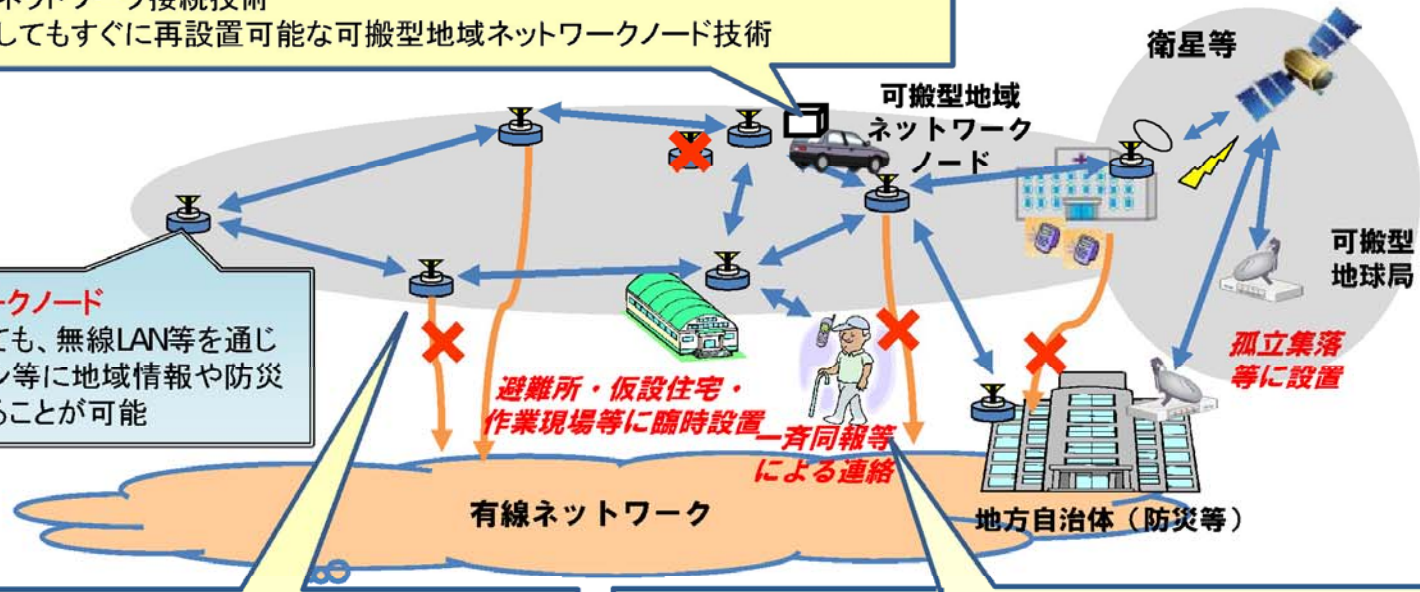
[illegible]ットワーク接続技術
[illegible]してもすぐに再設置可能な可搬型地域ネットワークノード技術

衛星等

可搬型地域ネットワークノード

可搬型地球局

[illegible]ークノード
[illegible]ても、無線LAN等を通じ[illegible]ン等に地域情報や防災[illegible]ることが可能

孤立集落等に設置

避難所・仮設住宅・作業現場等に臨時設置

一斉同報等による連絡

有線ネットワーク

地方自治体（防災等）